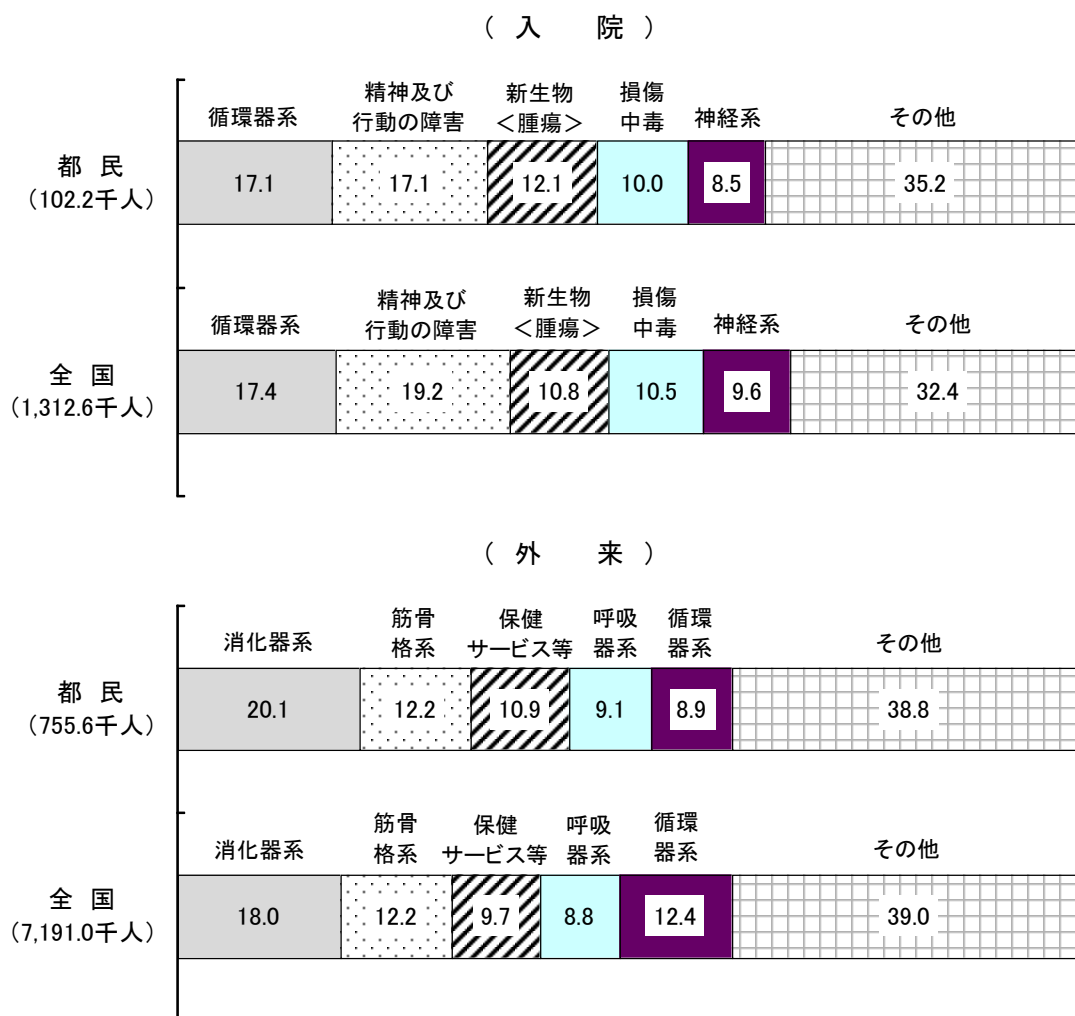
（ 入 院 ）

| | 循環器系 | 精神及び行動の障害 | 新生物＜腫瘍＞ | 損傷中毒 | 神経系 | その他 |
|---|---|---|---|---|---|---|
| 都 民（102.2千人） | 17.1 | 17.1 | 12.1 | 10.0 | 8.5 | 35.2 |

| | 循環器系 | 精神及び行動の障害 | 新生物＜腫瘍＞ | 損傷中毒 | 神経系 | その他 |
|---|---|---|---|---|---|---|
| 全 国（1,312.6千人） | 17.4 | 19.2 | 10.8 | 10.5 | 9.6 | 32.4 |

（ 外 来 ）

| | 消化器系 | 筋骨格系 | 保健サービス等 | 呼吸器系 | 循環器系 | その他 |
|---|---|---|---|---|---|---|
| 都 民（755.6千人） | 20.1 | 12.2 | 10.9 | 9.1 | 8.9 | 38.8 |

| | 消化器系 | 筋骨格系 | 保健サービス等 | 呼吸器系 | 循環器系 | その他 |
|---|---|---|---|---|---|---|
| 全 国（7,191.0千人） | 18.0 | 12.2 | 9.7 | 8.8 | 12.4 | 39.0 |